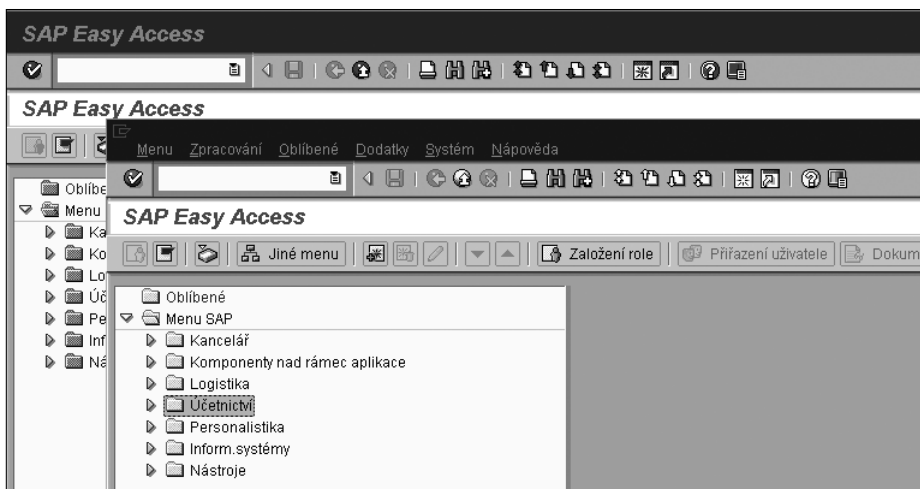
SAP Easy Access

SAP Easy Access

Oblíbe
Menu
Ka
Ko
Lo
Úč
Pe
Inf
Ná

Menu Zpracování Oblíbené Dodatky Systém Nápověda

SAP Easy Access

Jiné menu | Založení role | Přiřazení uživatele | Dokum

Oblíbené
Menu SAP
Kancelář
Komponenty nad rámec aplikace
Logistika
Účetnictví
Personalistika
Inform.systémy
Nástroje